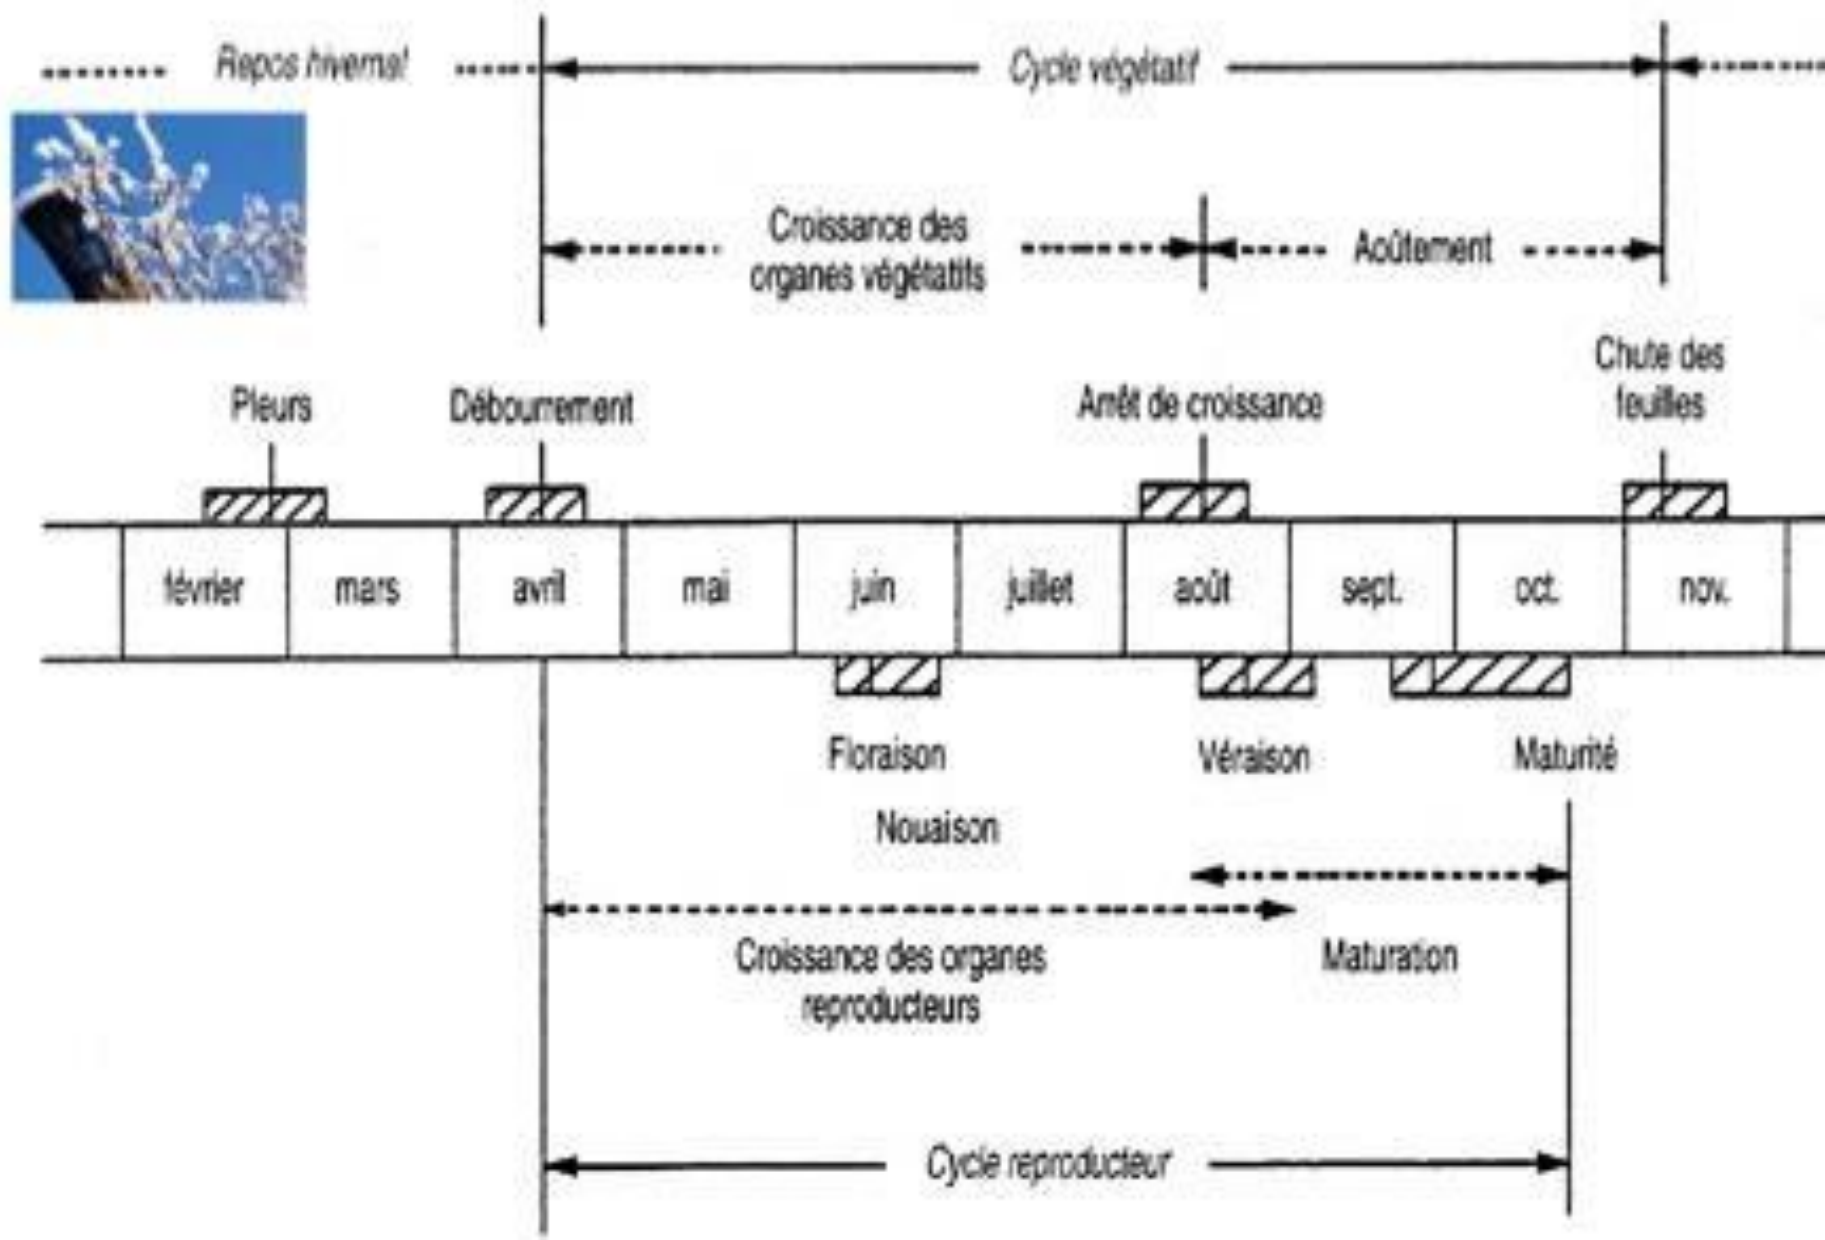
Repos hivernal

Cycle végétatif

Croissance des organes végétatifs

Aoûtement

Pleurs

Débourrement

Arrêt de croissance

Chute des feuilles

| | février | mars | avril | mai | juin | juillet | août | sept. | oct. | nov. | |
|---|---|---|---|---|---|---|---|---|---|---|---|

Floraison

Nouaison

Véraison

Maturité

Croissance des organes reproducteurs

Maturation

Cycle reproducteur